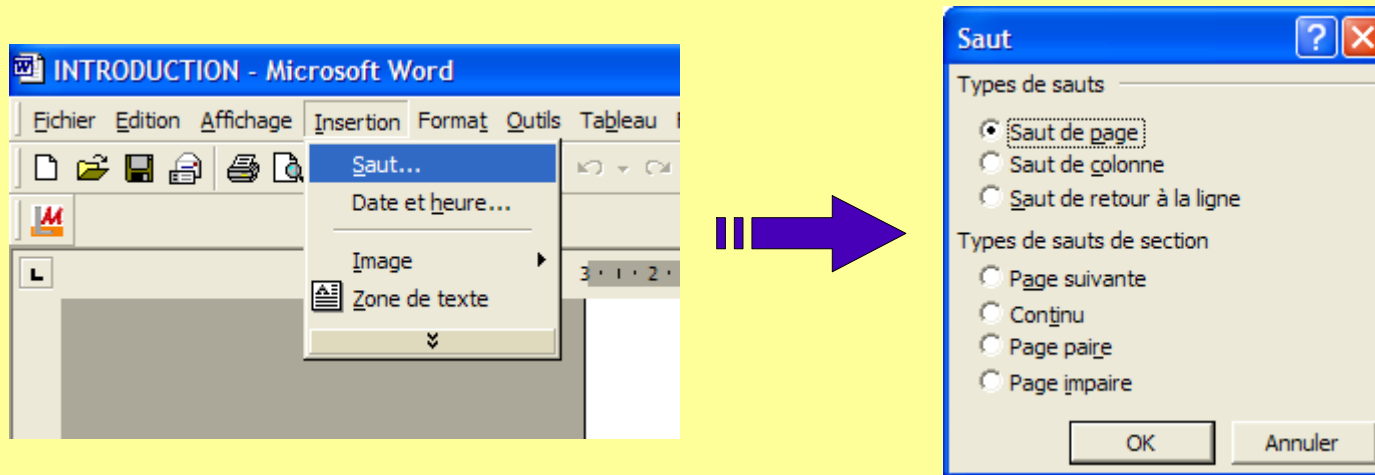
INTRODUCTION - Microsoft Word

Fichier Edition Affichage Insertion Format Outils Tableau

Saut...
Date et heure...
Image
Zone de texte

3 · 1 · 2 ·

Saut

Types de sauts
Saut de page
Saut de colonne
Saut de retour à la ligne

Types de sauts de section
Page suivante
Continu
Page paire
Page impaire

OK
Annuler